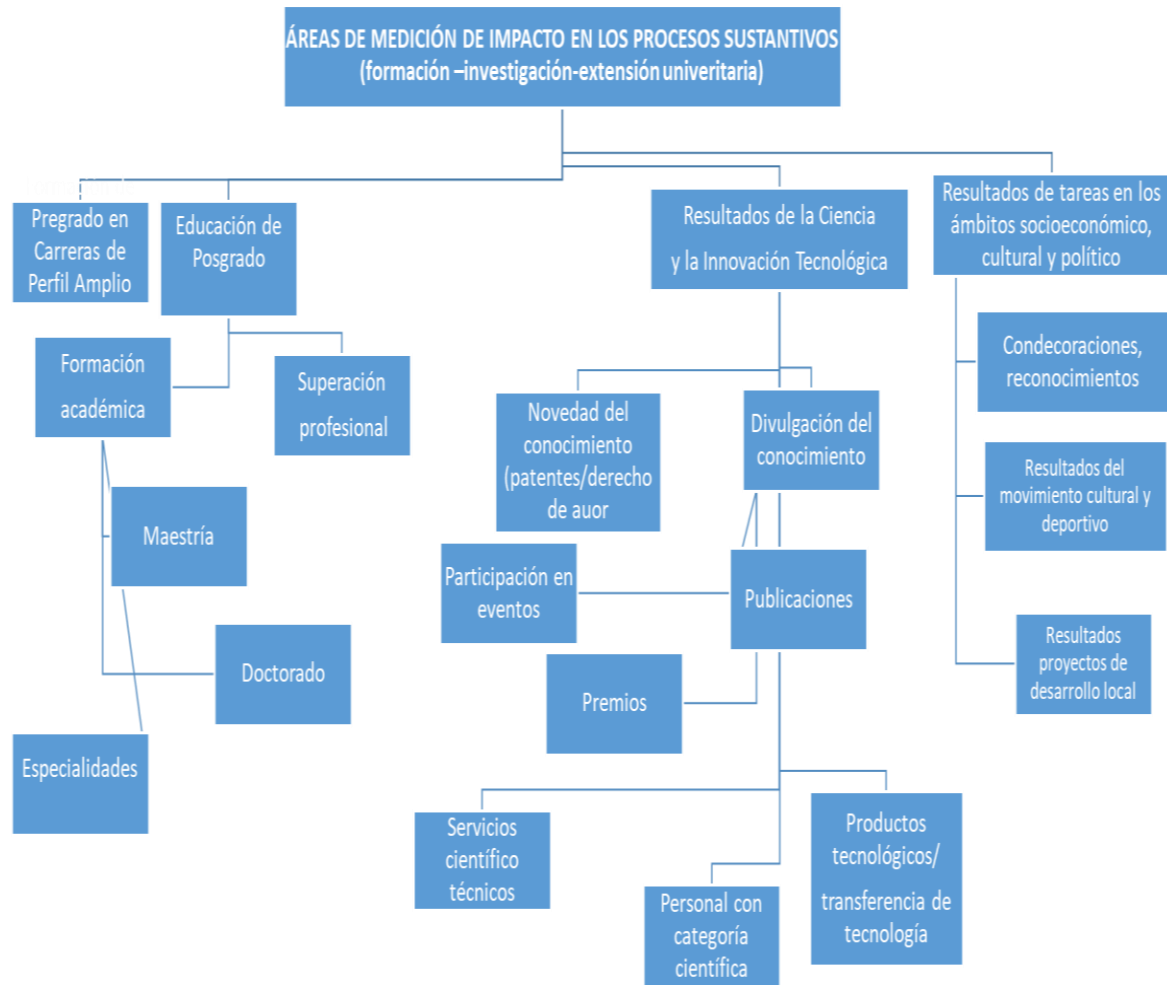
ÁREAS DE MEDICIÓN DE IMPACTO EN LOS PROCESOS SUSTANTIVOS (formación –investigación-extensión univeritaria)

Pregrado en Carreras de Perfil Amplio

Educación de Posgrado

Formación académica

Superación profesional

Maestría

Doctorado

Especialidades

Resultados de la Ciencia y la Innovación Tecnológica

Novedad del conocimiento (patentes/derecho de auor

Divulgación del conocimiento

Participación en eventos

Publicaciones

Premios

Servicios científico técnicos

Personal con categoría científica

Productos tecnológicos/ transferencia de tecnología

Resultados de tareas en los ámbitos socioeconómico, cultural y político

Condecoraciones, reconocimientos

Resultados del movimiento cultural y deportivo

Resultados proyectos de desarrollo local